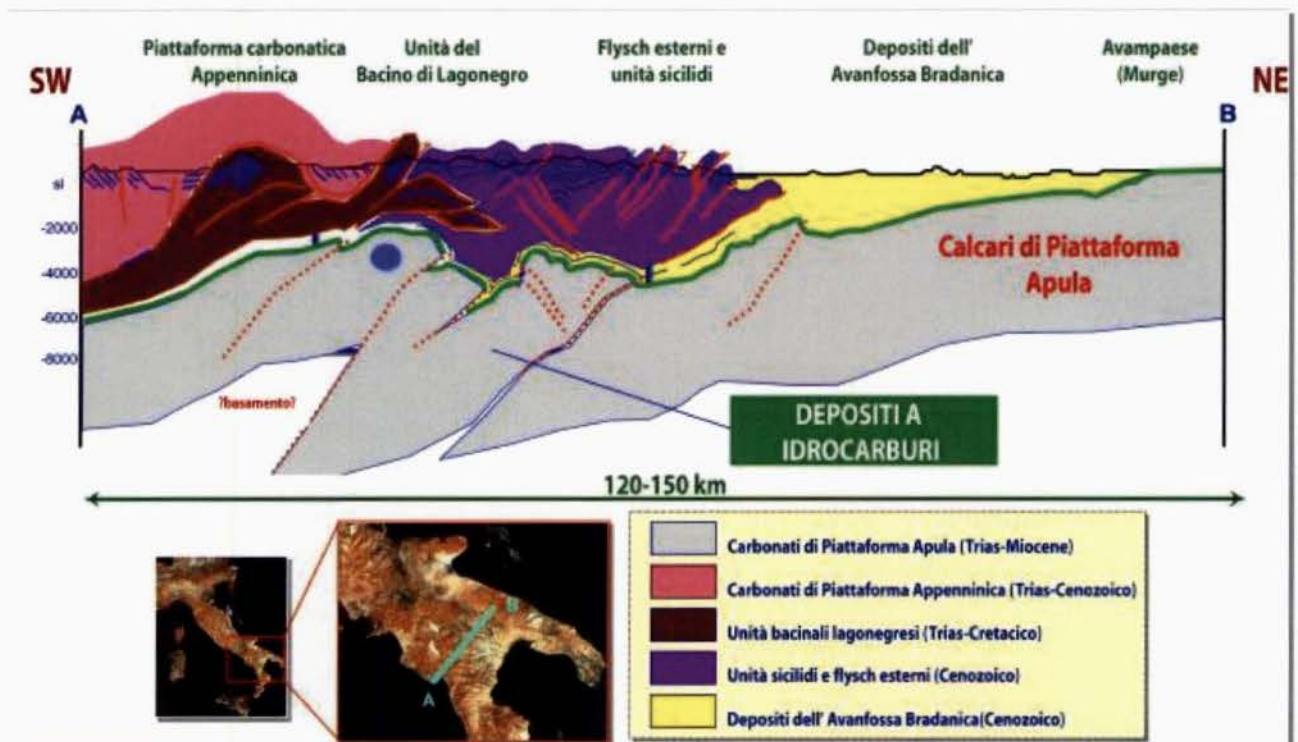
Piattaforma carbonatica Appenninica

Unità del Bacino di Lagonegro

Flysch esterni e unità sicilidi

Depositi dell' Avanfossa Bradanica

Avampaese (Murge)

SW

NE

A

B

sl

-2000

-4000

-6000

-8000

Calcari di Piattaforma Apula

?basamento?

DEPOSITI A IDROCARBURI

120-150 km

B

A

Carbonati di Piattaforma Apula (Trias-Miocene)

Carbonati di Piattaforma Appenninica (Trias-Cenozoico)

Unità bacinali lagonegresi (Trias-Cretacico)

Unità sicilidi e flysch esterni (Cenozoico)

Depositi dell' Avanfossa Bradanica(Cenozoico)